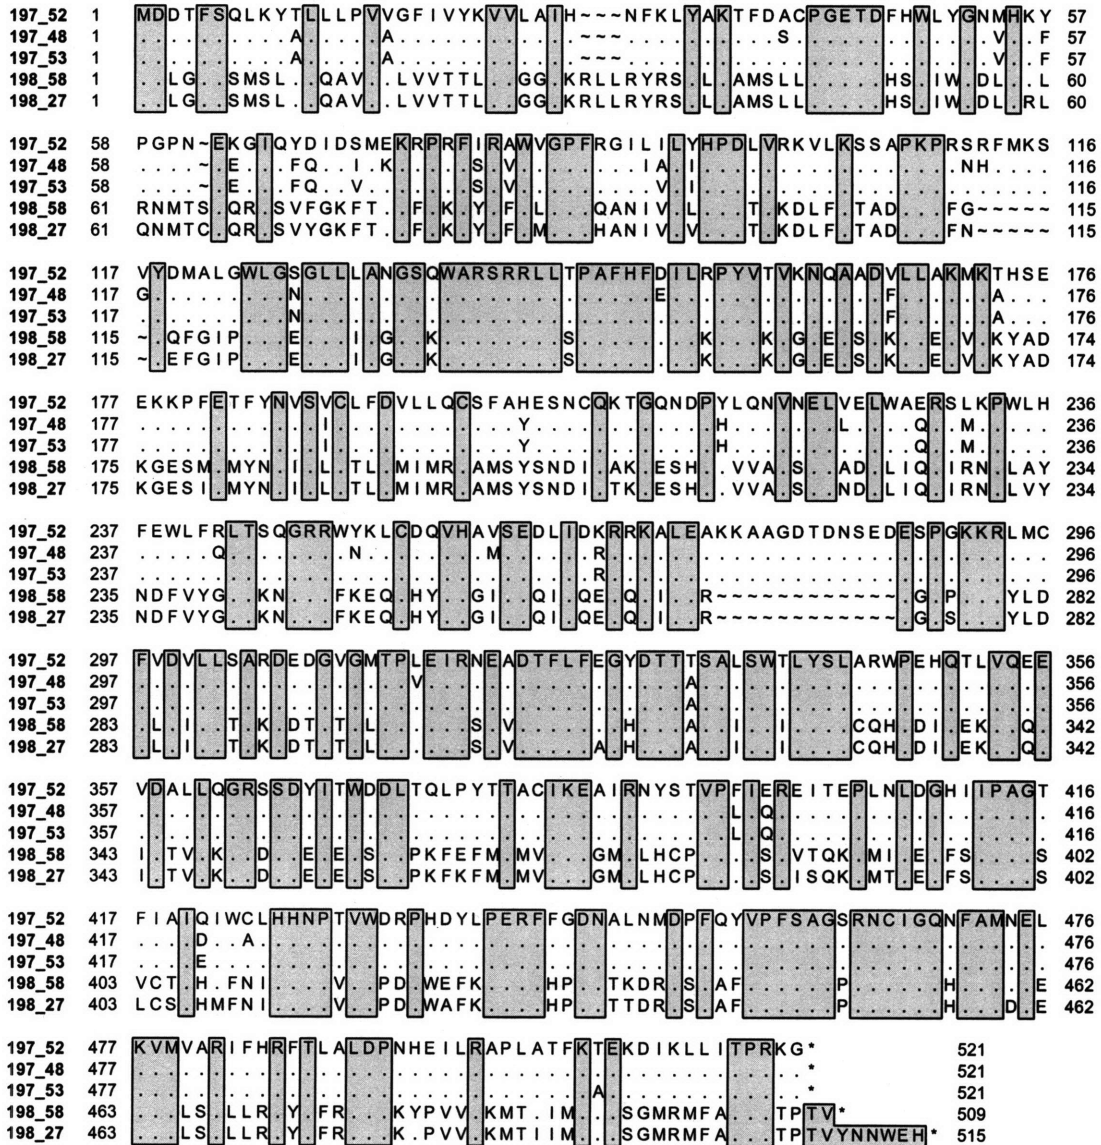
197_52 1 MDDTFSQLKYTLLLPVVGFIVYKVVLAIH~~~NFKLYAKTFDACPGETDFHWLYGNMHKY 57
197_48 1 . . . . . . . . A . . . . A . . . . . . . ~~~ . . . . . . . . . S . . . . . . . . . . . V . F 57
197_53 1 . . . . . . . . A . . . . A . . . . . . . ~~~ . . . . . . . . . . . . . . . . . . . . . V . F 57
198_58 1 . . LG . . SMSL . . QAV . . LVVTTL . . GG . KRLLRYRS . L . AMSLL . . . . . HS . IW . DL . L 60
198_27 1 . . LG . . SMSL . . QAV . . LVVTTL . . GG . KRLLRYRS . L . AMSLL . . . . . HS . IW . DL . RL 60

197_52 58 PGPN~EKGIQYDIDSMEKRPRFIRAWVGPFRGILILYHPDLVRKVLKSSAPKPRSRFMKS 116
197_48 58 . . . . ~ E . . FQ . . I . K . . . . . S . V . . . . . . . IA . I . . . . . . . . . . . . . . . . NH . . . . 116
197_53 58 . . . . ~ E . . FQ . . V . . . . . . . S . V . . . . . . . V . I . . . . . . . . . . . . . . . . . . . . . . 116
198_58 61 RNMTS . QR . SVFGKFT . . F . K . Y . F . L . . . QANIV . L . . . T . KDLF . TAD . . . FG~~~~~ 115
198_27 61 QNMTC . QR . SVYGKFT . . F . K . Y . F . M . . . HANIV . V . . . T . KDLF . TAD . . . FN~~~~~ 115

197_52 117 VYDMALGWLGSGLLLANGSQWARSRRLLTPAFHFDILRPYVTVKNQAADVLLAKMKTHSE 176
197_48 117 G . . . . . . N . . . . . . . . . . . . . . . . . . . . . E . . . . . . . . . . . . F . . . . . A . . . 176
197_53 117 . . . . . . . N . . . . . . . . . . . . . . . . . . . . . . . . . . . . . . . . . F . . . . . A . . . 176
198_58 115 ~ . QFGIP . . . E . . . I . G . K . . . . . . . . . S . . . . . . . K . . K . G . E . S . K . . E . V . KYAD 174
198_27 115 ~ . EFGIP . . . E . . . I . G . K . . . . . . . . . S . . . . . . . K . . K . G . E . S . K . . E . V . KYAD 174

197_52 177 EKKPFETFYNVSVCLFDVLLQCSFAHESNCQKTGQNDPYLQNVNELVELWAERSLKPWLH 236
197_48 177 . . . . . . . . . I . . . . . . . . . . Y . . . . . . . . . . H . . . . . . . L . . . Q . . M . . . . 236
197_53 177 . . . . . . . . . I . . . . . . . . . . Y . . . . . . . . . . H . . . . . . . . . . . Q . . M . . . . 236
198_58 175 KGESM . MYN . I . L . TL . MIMR . AMSYSNDI . AK . ESH . . VVA . S . . AD . LIQ . IRN . LAY 234
198_27 175 KGESI . MYN . I . L . TL . MIMR . AMSYSNDI . TK . ESH . . VVA . S . . ND . LIQ . IRN . LVY 234

197_52 237 FEWLFRLTSQGRRWYKLCDQVHAVSEDLIDKRRKALEAKKAAGDTDNSEDESPGKKRLMC 296
197_48 237 . . . . . Q . . . . . . . N . . . . . . M . . . . R . . . . . . . . . . . . . . . . . . . . . . . . . 296
197_53 237 . . . . . . . . . . . . . . . . . . . . . . . . . R . . . . . . . . . . . . . . . . . . . . . . . . . 296
198_58 235 NDFVYG . . KN . . . FKEQ . HY . . GI . . QI . QE . Q . I . . R~~~~~~~~~~~~ . G . P . . . YLD 282
198_27 235 NDFVYG . . KN . . . FKEQ . HY . . GI . . QI . QE . Q . I . . R~~~~~~~~~~~~ . G . S . . . YLD 282

197_52 297 FVDVLLSARDEDGVGMTPLEIRNEADTFLFEGYDTTTSALSWTLYSLARWPEHQTLVQEE 356
197_48 297 . . . . . . . . . . . . . . V . . . . . . . . . . . . . . . . A . . . . . . . . . . . . . . . . . . . . 356
197_53 297 . . . . . . . . . . . . . . . . . . . . . . . . . . . . . . . A . . . . . . . . . . . . . . . . . . . . 356
198_58 283 . L . I . . T . K . DT . T . L . . . . . S . V . . . . . H . . . A . . . I . . . I . . . . . CQH . DI . EK . . Q . 342
198_27 283 . L . I . . T . K . DT . T . L . . . . . S . V . . . . A . H . . . A . . . I . . . I . . . . . CQH . DI . EK . . Q . 342

197_52 357 VDALLQGRSSDYITWDDLTQLPYTTACIKEAIRNYSTVPFIEREITEPLNLDGHIIPAGT 416
197_48 357 . . . . . . . . . . . . . . . . . . . . . . . . . . . . . . . . . . . . L . Q . . . . . . . . . . . . . . . . 416
197_53 357 . . . . . . . . . . . . . . . . . . . . . . . . . . . . . . . . . . . . L . Q . . . . . . . . . . . . . . . . 416
198_58 343 I . TV . K . . D . . E . E . S . . PKFEFM . MV . . . GM . LHCP . . . S . VTQK . MI . E . FS . . . . . S 402
198_27 343 I . TV . K . . D . . E . E . S . . PKFKFM . MV . . . GM . LHCP . . . S . ISQK . MT . E . FS . . . . . S 402

197_52 417 FIAIQIWCLHHNPTVWDRPHDYLPERFFGDNALNMDPFQYVPFSAGSRNCIGQNFAMNEL 476
197_48 417 . . . . D . . A . . . . . . . . . . . . . . . . . . . . . . . . . . . . . . . . . . . . . . . . . . . . . . . 476
197_53 417 . . . . E . . . . . . . . . . . . . . . . . . . . . . . . . . . . . . . . . . . . . . . . . . . . . . . . . . . 476
198_58 403 VCT . H . FNI . . . . V . . PD . WEFK . . . . HP . . TKDR . S . AF . . . . . . P . . . . . . H . . . . . E 462
198_27 403 LCS . HMFNI . . . . V . . PD . WAFK . . . . HP . . TTDR . S . AF . . . . . . P . . . . . . H . . . D . E 462

197_52 477 KVMVARIFHRFTLALDPNHEILRAPLATFKTEKDIKLLITPRKG* 521
197_48 477 . . . . . . . . . . . . . . . . . . . . . . . . . . . . . . . . . . . . . . . . . . . * 521
197_53 477 . . . . . . . . . . . . . . . . . . . . . . . . . . . . . A . . . . . . . . . . . . . * 521
198_58 463 . . . LS . LLR . Y . FR . . . KYPVV . KMT . IM . . . SGMRMFA . . . TPTV* 509
198_27 463 . . . LS . LLR . Y . FR . . . K . PVV . KMTIIM . . . SGMRMFA . . . TPTVYNNWEH* 515